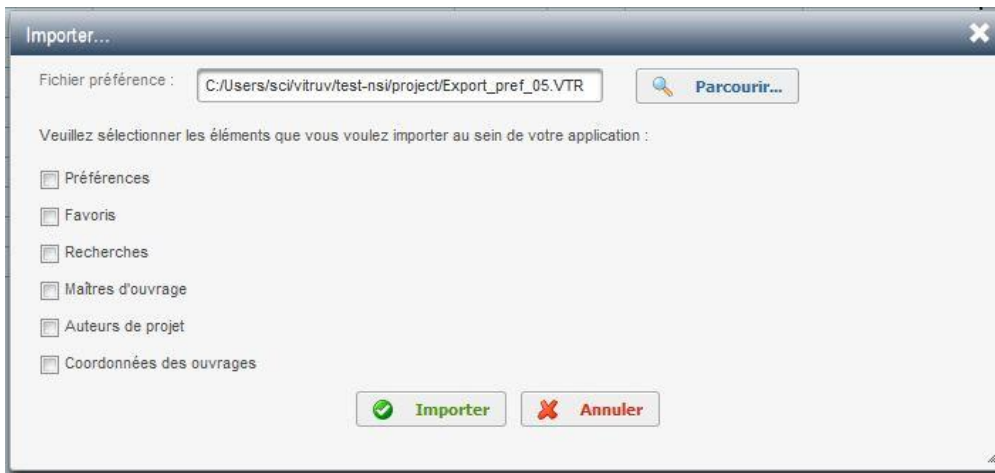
Importer...

Fichier préférence : C:/Users/sci/vitruv/test-nsi/project/Export_pref_05.VTR

Parcourir...

Veuillez sélectionner les éléments que vous voulez importer au sein de votre application :

Préférences

Favoris

Recherches

Maîtres d'ouvrage

Auteurs de projet

Coordonnées des ouvrages

Importer

Annuler